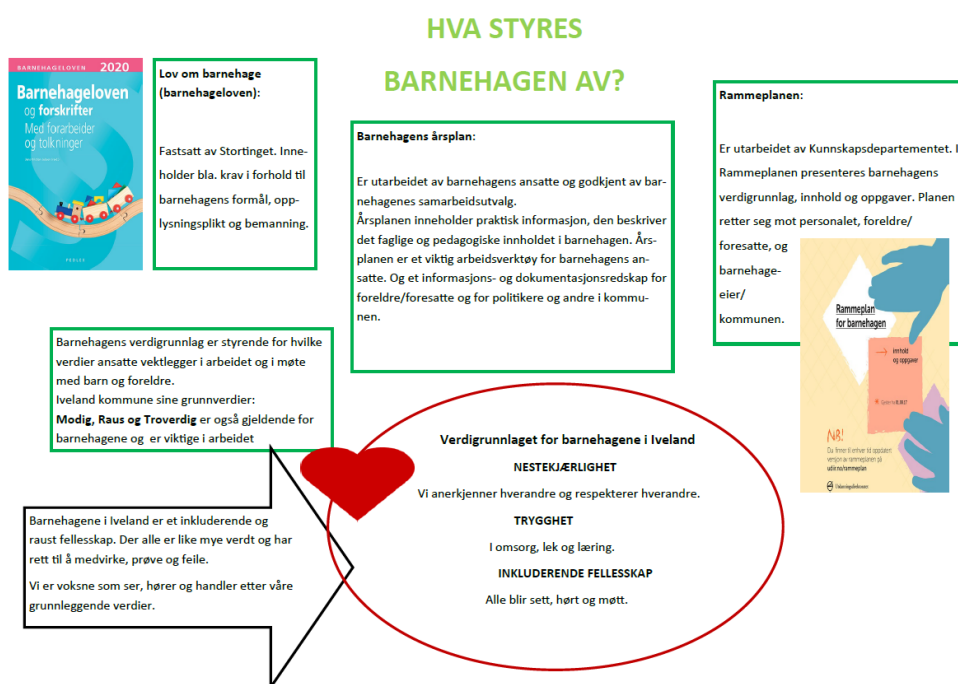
HVA STYRES

BARNEHAGEN AV?

BARNEHAGELOVEN 2020

Barnehageloven og forskrifter

Med forarbeider og tolkninger

PEDLEX

Lov om barnehage (barnehageloven):

Fastsatt av Stortinget. Inneholder bla. krav i forhold til barnehagens formål, opplysningsplikt og bemanning.

Barnehagens årsplan:

Er utarbeidet av barnehagens ansatte og godkjent av barnehagenes samarbeidsutvalg.
Årsplanen inneholder praktisk informasjon, den beskriver det faglige og pedagogiske innholdet i barnehagen. Årsplanen er et viktig arbeidsverktøy for barnehagens ansatte. Og et informasjons- og dokumentasjonsredskap for foreldre/foresatte og for politikere og andre i kommunen.

Rammeplanen:

Er utarbeidet av Kunnskapsdepartementet. I Rammeplanen presenteres barnehagens verdigrunnlag, innhold og oppgaver. Planen retter seg mot personalet, foreldre/ foresatte, og barnehageeier/ kommunen.

Rammeplan for barnehagen

innhold og oppgaver

NB!

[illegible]

Barnehagens verdigrunnlag er styrende for hvilke verdier ansatte vektlegger i arbeidet og i møte med barn og foreldre.
Iveland kommune sine grunnverdier:
Modig, Raus og Troverdig er også gjeldende for barnehagene og er viktige i arbeidet

Verdigrunnlaget for barnehagene i Iveland

NESTEKJÆRLIGHET

Vi anerkjenner hverandre og respekterer hverandre.

TRYGGHET

I omsorg, lek og læring.

INKLUDERENDE FELLESSKAP

Alle blir sett, hørt og møtt.

Barnehagene i Iveland er et inkluderende og raust fellesskap. Der alle er like mye verdt og har rett til å medvirke, prøve og feile.

Vi er voksne som ser, hører og handler etter våre grunnleggende verdier.